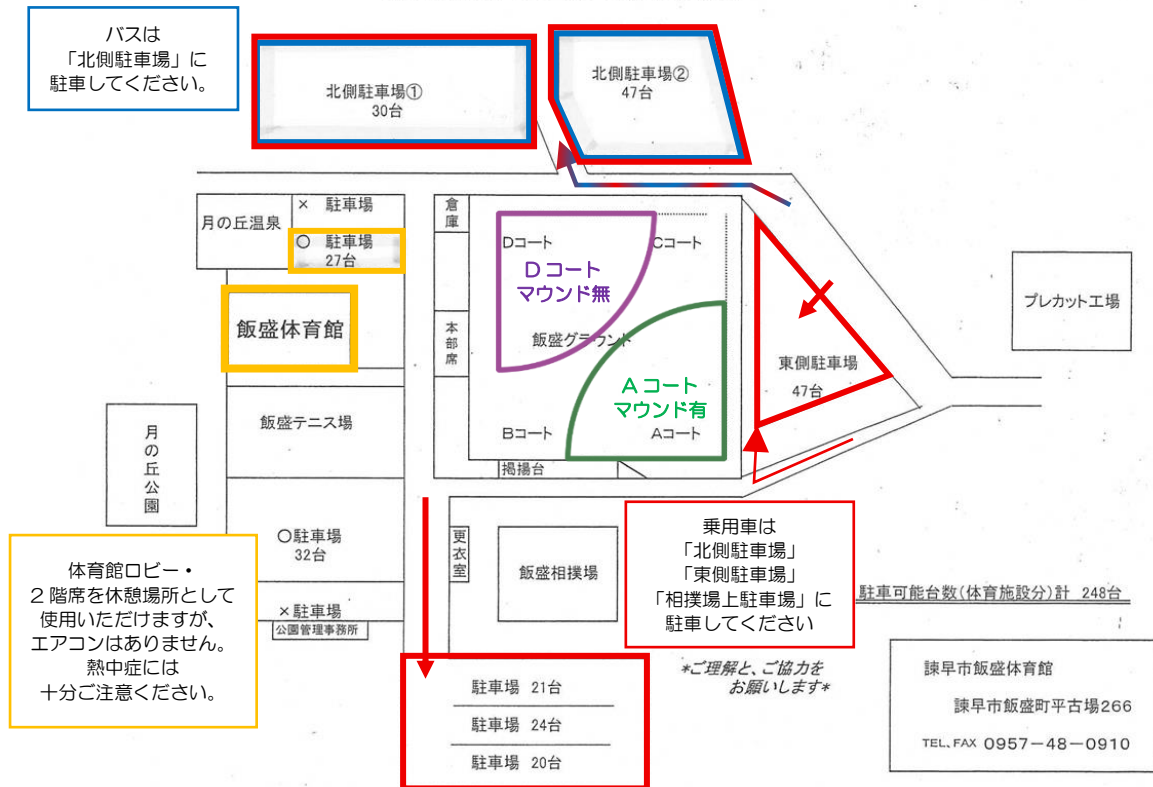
バスは
「北側駐車場」に
駐車してください。

北側駐車場①
30台

北側駐車場②
47台

× 駐車場

月の丘温泉

○ 駐車場
27台

倉庫

Dコート

Cコート

Ｄコート
マウンド無

本部席

飯盛グラウンド

飯盛体育館

プレカット工場

東側駐車場
47台

Ａコート
マウンド有

飯盛テニス場

Bコート

Aコート

月の丘公園

掲揚台

○駐車場
32台

更衣室

飯盛相撲場

乗用車は
「北側駐車場」
「東側駐車場」
「相撲場上駐車場」に
駐車してください

体育館ロビー・
２階席を休憩場所として
使用いただけますが、
エアコンはありません。
熱中症には
十分ご注意ください。

×駐車場

公園管理事務所

駐車可能台数(体育施設分)計 248台

*ご理解と、ご協力を
お願いします*

駐車場 21台
駐車場 24台
駐車場 20台

諫早市飯盛体育館
諫早市飯盛町平古場266
TEL、FAX 0957－48－0910